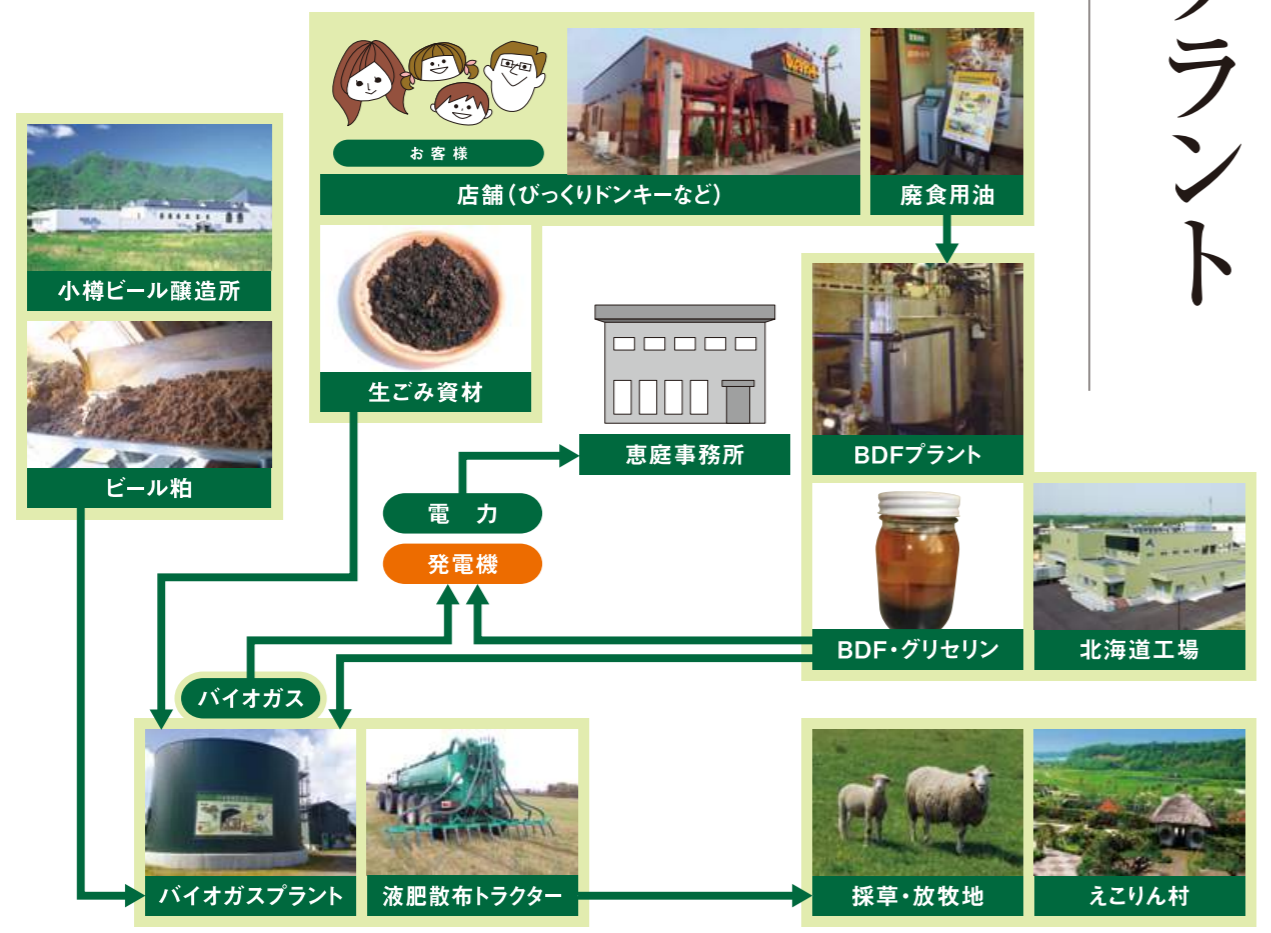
プラント

お客様

店舗（びっくりドンキーなど）

廃食用油

小樽ビール醸造所

ビール粕

生ごみ資材

恵庭事務所

BDFプラント

電　力

発電機

BDF・グリセリン

北海道工場

バイオガス

バイオガスプラント

液肥散布トラクター

採草・放牧地

えこりん村